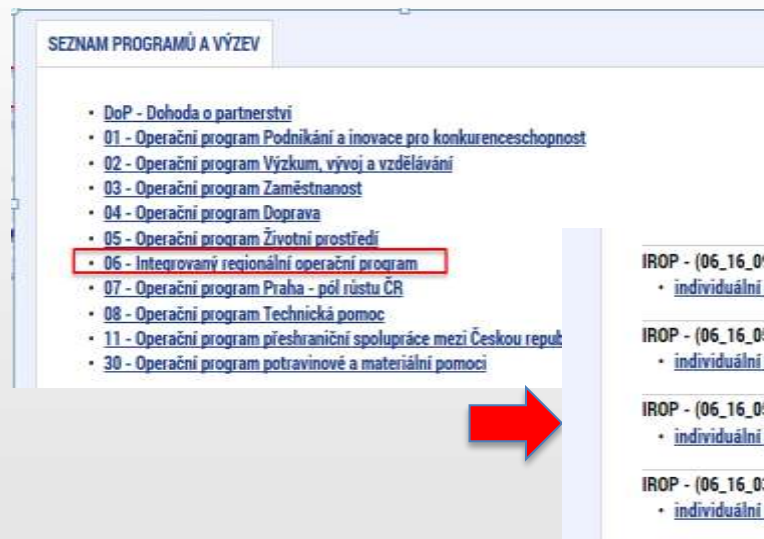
SEZNAM PROGRAMŮ A VÝZEV

- DoP - Dohoda o partnerství
- 01 - Operační program Podnikání a inovace pro konkurenceschopnost
- 02 - Operační program Výzkum, vývoj a vzdělávání
- 03 - Operační program Zaměstnanost
- 04 - Operační program Doprava
- 05 - Operační program Životní prostředí
- 06 - Integrovaný regionální operační program
- 07 - Operační program Praha - pól růstu ČR
- 08 - Operační program Technická pomoc
- 11 - Operační program přeshraniční spolupráce mezi Českou repub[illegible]
- 30 - Operační program potravinové a materiální pomoci

IROP - (06_16_0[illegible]
- individuální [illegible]

IROP - (06_16_0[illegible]
- individuální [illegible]

IROP - (06_16_0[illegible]
- individuální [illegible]

IROP - (06_16_0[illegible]
- individuální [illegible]